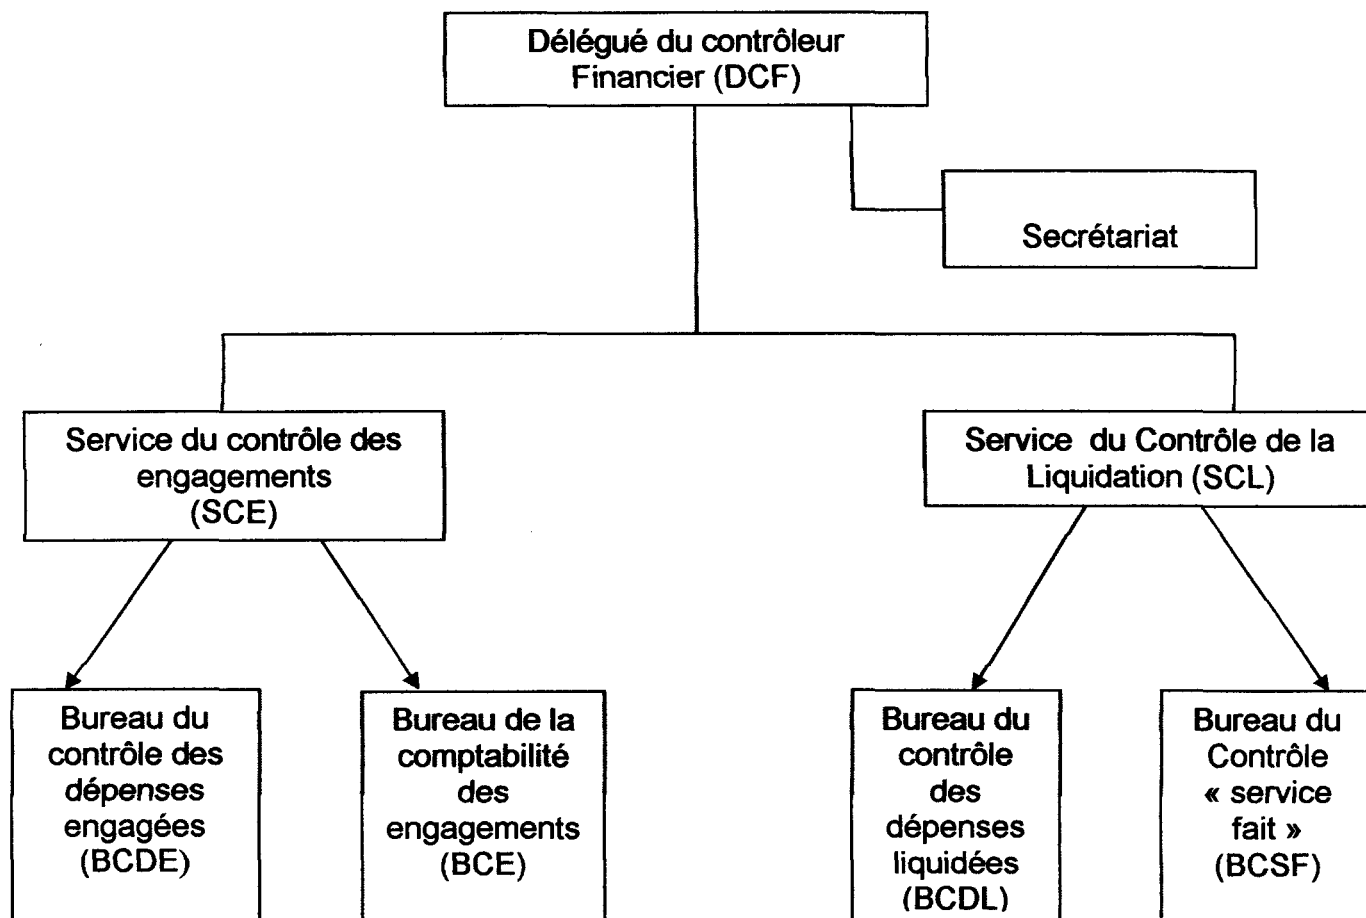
Délégué du contrôleur Financier (DCF)

Secrétariat

Service du contrôle des engagements (SCE)

Service du Contrôle de la Liquidation (SCL)

Bureau du contrôle des dépenses engagées (BCDE)

Bureau de la comptabilité des engagements (BCE)

Bureau du contrôle des dépenses liquidées (BCDL)

Bureau du Contrôle « service fait » (BCSF)